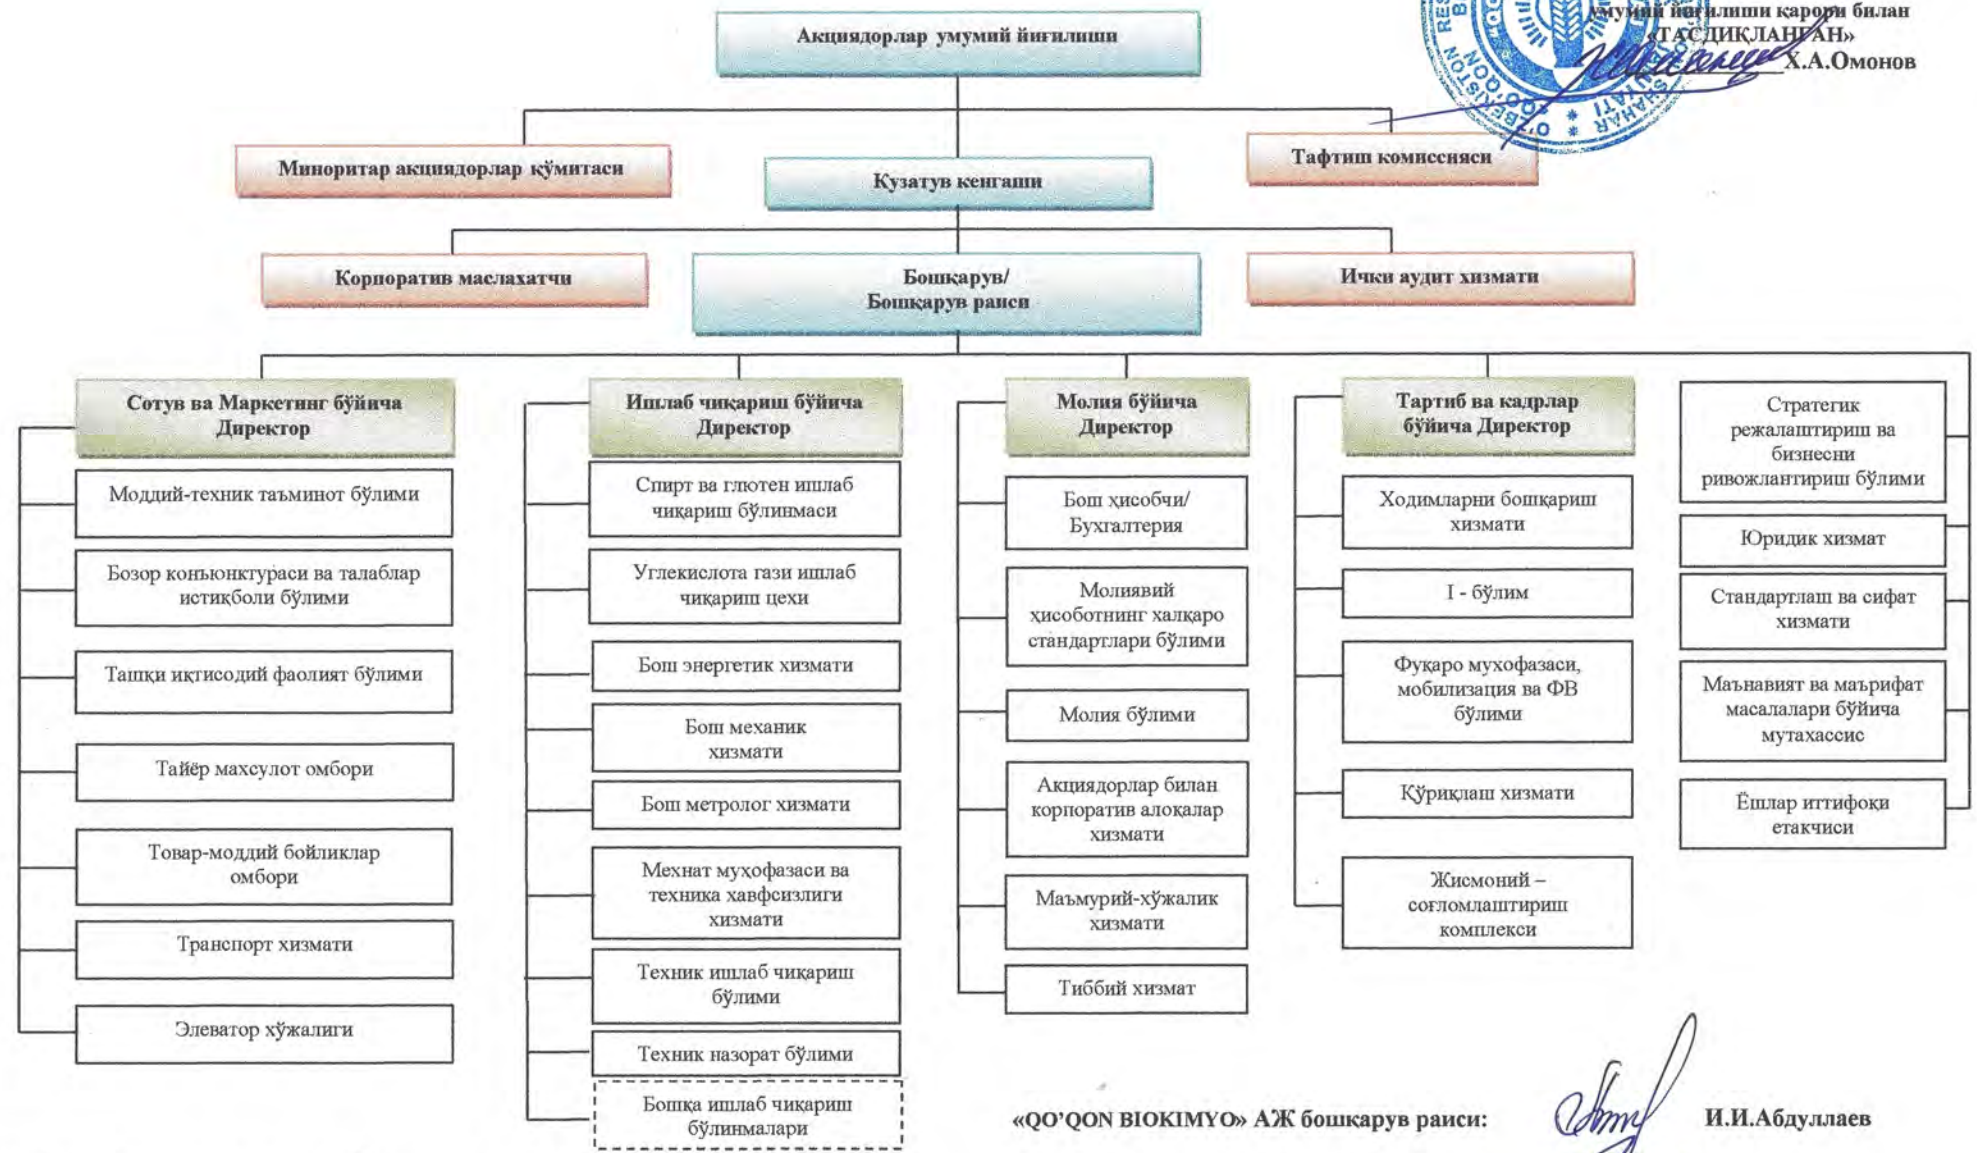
умумий йиғилиши қарори билан «ТАСДИҚЛАНГАН» Х.А.Омонов

Акциядорлар умумий йиғилиши

Миноритар акциядорлар қўмитаси

Кузатув кенгаши

Тафтиш комиссияси

Корпоратив маслахатчи

Бошқарув/ Бошқарув раиси

Ички аудит хизмати

Сотув ва Маркетинг бўйича Директор

Моддий-техник таъминот бўлими

Бозор конъюнктураси ва талаблар истиқболи бўлими

Ташқи иқтисодий фаолият бўлими

Тайёр махсулот омбори

Товар-моддий бойликлар омбори

Транспорт хизмати

Элеватор хўжалиги

Ишлаб чиқариш бўйича Директор

Спирт ва глютен ишлаб чиқариш бўлинмаси

Углекислота гази ишлаб чиқариш цехи

Бош энергетик хизмати

Бош механик хизмати

Бош метролог хизмати

Мехнат муҳофазаси ва техника хавфсизлиги хизмати

Техник ишлаб чиқариш бўлими

Техник назорат бўлими

Бошқа ишлаб чиқариш бўлинмалари

Молия бўйича Директор

Бош ҳисобчи/ Бухгалтерия

Молиявий ҳисоботнинг халқаро стандартлари бўлими

Молия бўлими

Акциядорлар билан корпоратив алоқалар хизмати

Маъмурий-хўжалик хизмати

Тиббий хизмат

Тартиб ва кадрлар бўйича Директор

Ходимларни бошқариш хизмати

I - бўлим

Фуқаро муҳофазаси, мобилизация ва ФВ бўлими

Қўриқлаш хизмати

Жисмоний – соғломлаштириш комплекси

Стратегик режалаштириш ва бизнесни ривожлантириш бўлими

Юридик хизмат

Стандартлаш ва сифат хизмати

Маънавият ва маърифат масалалари бўйича мутахассис

Ёшлар иттифоқи етакчиси

«QO'QON BIOKIMYO» АЖ бошқарув раиси: И.И.Абдуллаев